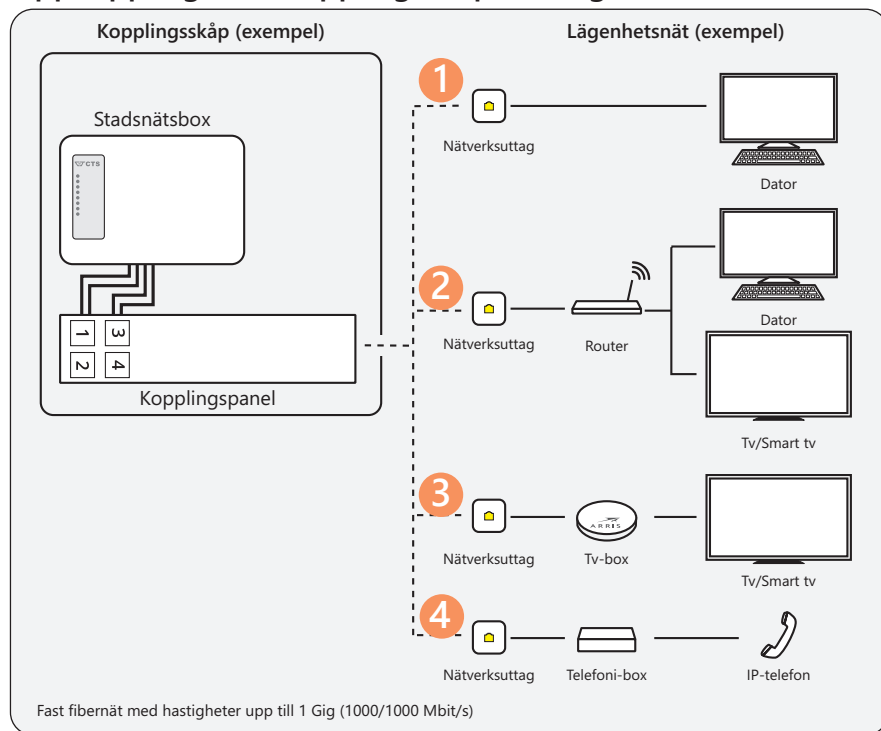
Kopplingsskåp (exempel)

Lägenhetsnät (exempel)

Stadsnätsbox

CTS

1
3
2
4

Kopplingspanel

1
Nätverksuttag
Dator

2
Nätverksuttag
Router
Dator
Tv/Smart tv

3
Nätverksuttag
ARRIS
Tv-box
Tv/Smart tv

4
Nätverksuttag
Telefoni-box
IP-telefon

Fast fibernät med hastigheter upp till 1 Gig (1000/1000 Mbit/s)